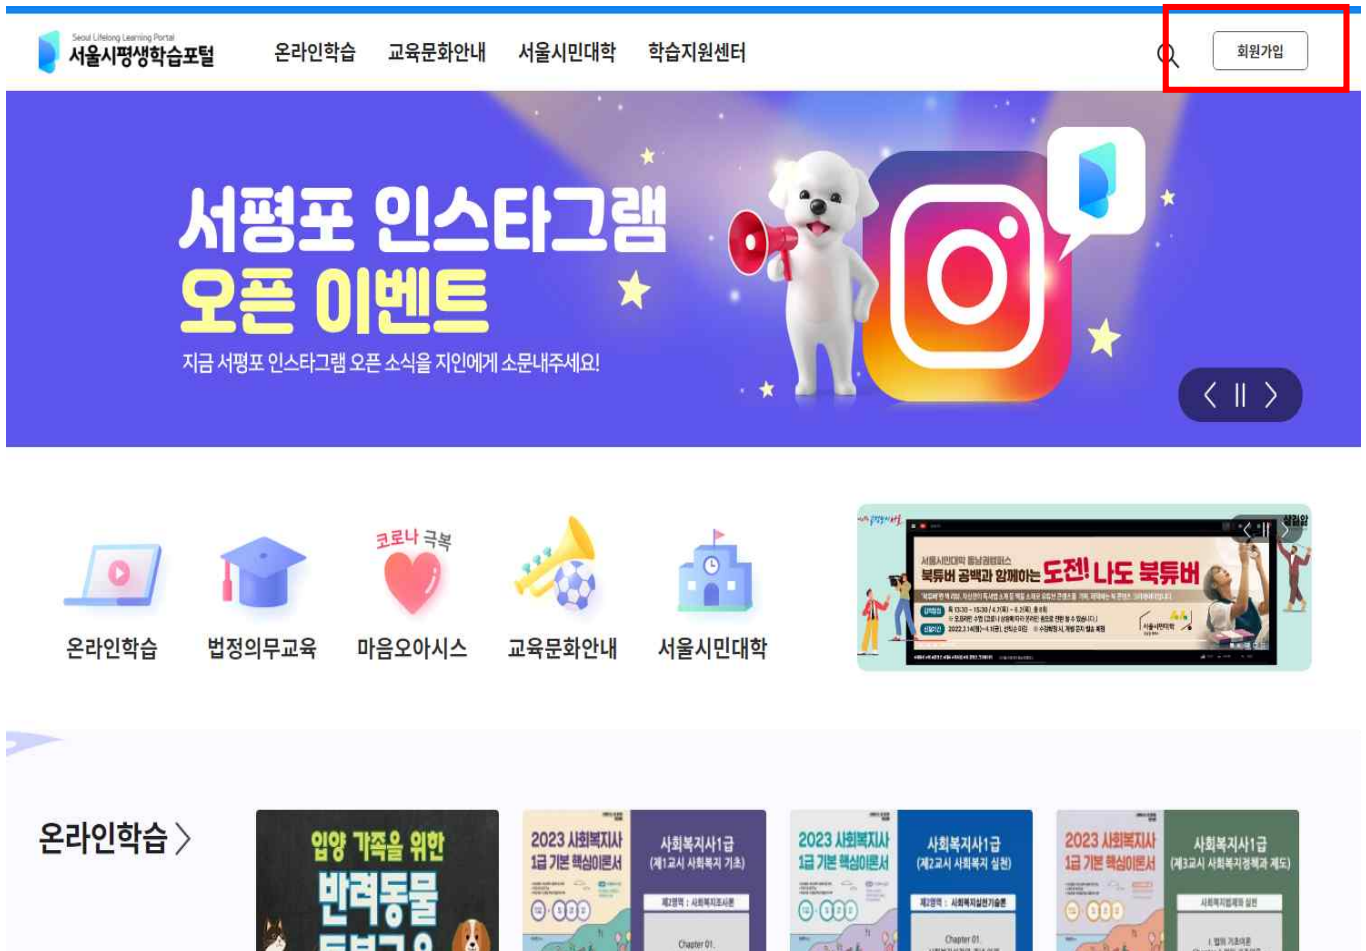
Seoul Lifelong Learning Portal
서울시평생학습포털

온라인학습 교육문화안내 서울시민대학 학습지원센터

회원가입

서평포 인스타그램
오픈 이벤트
지금 서평포 인스타그램 오픈 소식을 지인에게 소문내주세요!

코로나 극복

온라인학습 법정의무교육 마음오아시스 교육문화안내 서울시민대학

서울시민대학 동남권캠퍼스
북튜버 공백과 함께하는 도전! 나도 북튜버

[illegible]

온라인학습 >

입양 가족을 위한
반려동물
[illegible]

2023 사회복지사 1급 기본 핵심이론서
사회복지사1급
(제1교시 사회복지 기초)
제2영역 : 사회복지조사론
Chapter 01.

2023 사회복지사 1급 기본 핵심이론서
사회복지사1급
(제2교시 사회복지 실천)
제2영역 : 사회복지실천기술론
Chapter 01.

2023 사회복지사 1급 기본 핵심이론서
사회복지사1급
(제3교시 사회복지정책과 제도)
사회복지법제와 실천
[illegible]